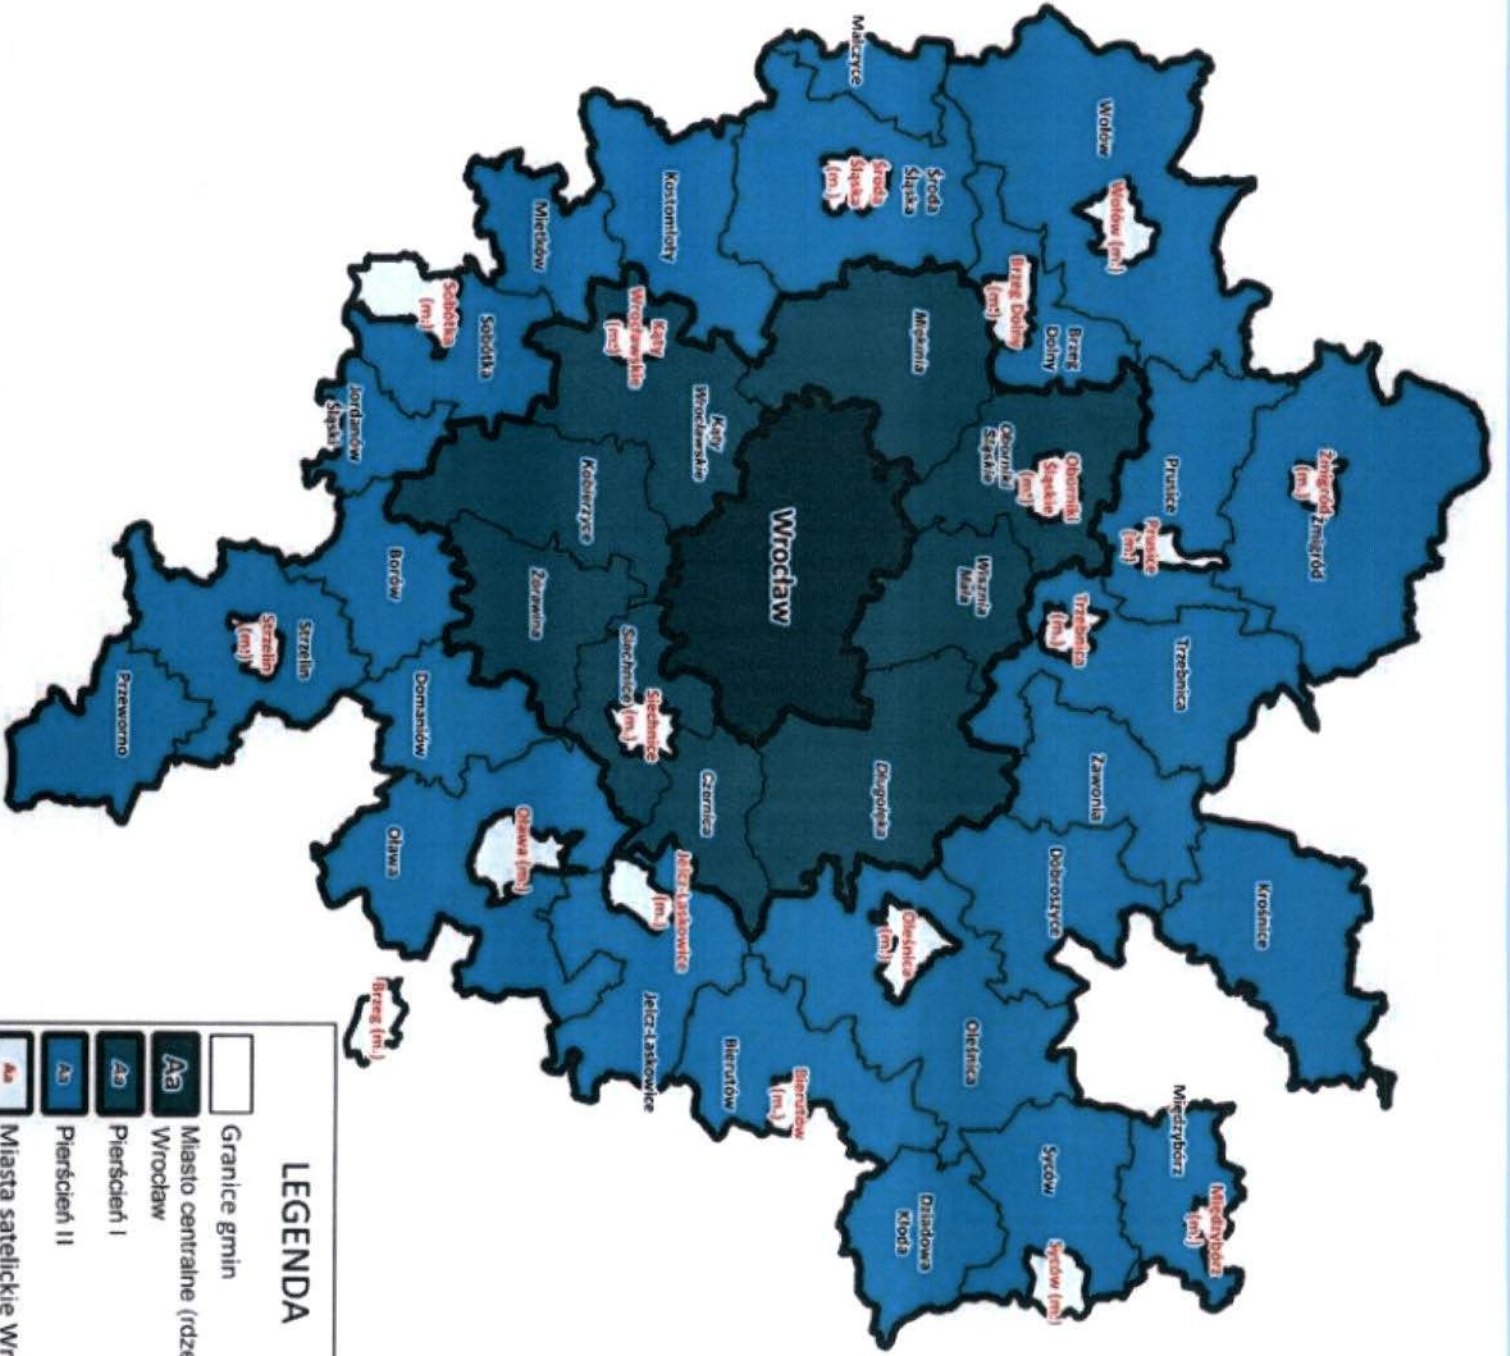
Wrocław

Malczyce
Środa Śląska
Środa Śląska (m.)
Kostomłoty
Mietków
Sobótka
Sobótka (m.)
Jordanów Śląski
Kąty Wrocławskie
Kąty Wrocławskie (m.)
Miękinia
Brzeg Dolny
Brzeg Dolny (m.)
Wołów
Wołów (m.)
Oborniki Śląskie
Oborniki Śląskie (m.)
Prusice
Prusice (m.)
Żmigród
Żmigród (m.)
Kobierzyce
Żórawina
Borów
Strzelin
Strzelin (m.)
Przeworno
Wisznia Mała
Trzebnica
Trzebnica (m.)
Siechnice
Siechnice (m.)
Domaniów
Oława
Oława (m.)
Czernica
Długołęka
Zawonia
Dobroszyce
Krośnice
Jelcz-Laskowice
Jelcz-Laskowice (m.)
Oleśnica
Oleśnica (m.)
Brzeg (m.)
Bierutów
Bierutów (m.)
Międzybórz
Międzybórz (m.)
Syców
Syców (m.)
Dziadowa Kłoda

LEGENDA
Granice gmin
Aa Miasto centralne (rdze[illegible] Wrocław
Aa Pierścień I
Aa Pierścień II
Aa Miasta satelickie Wr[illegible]